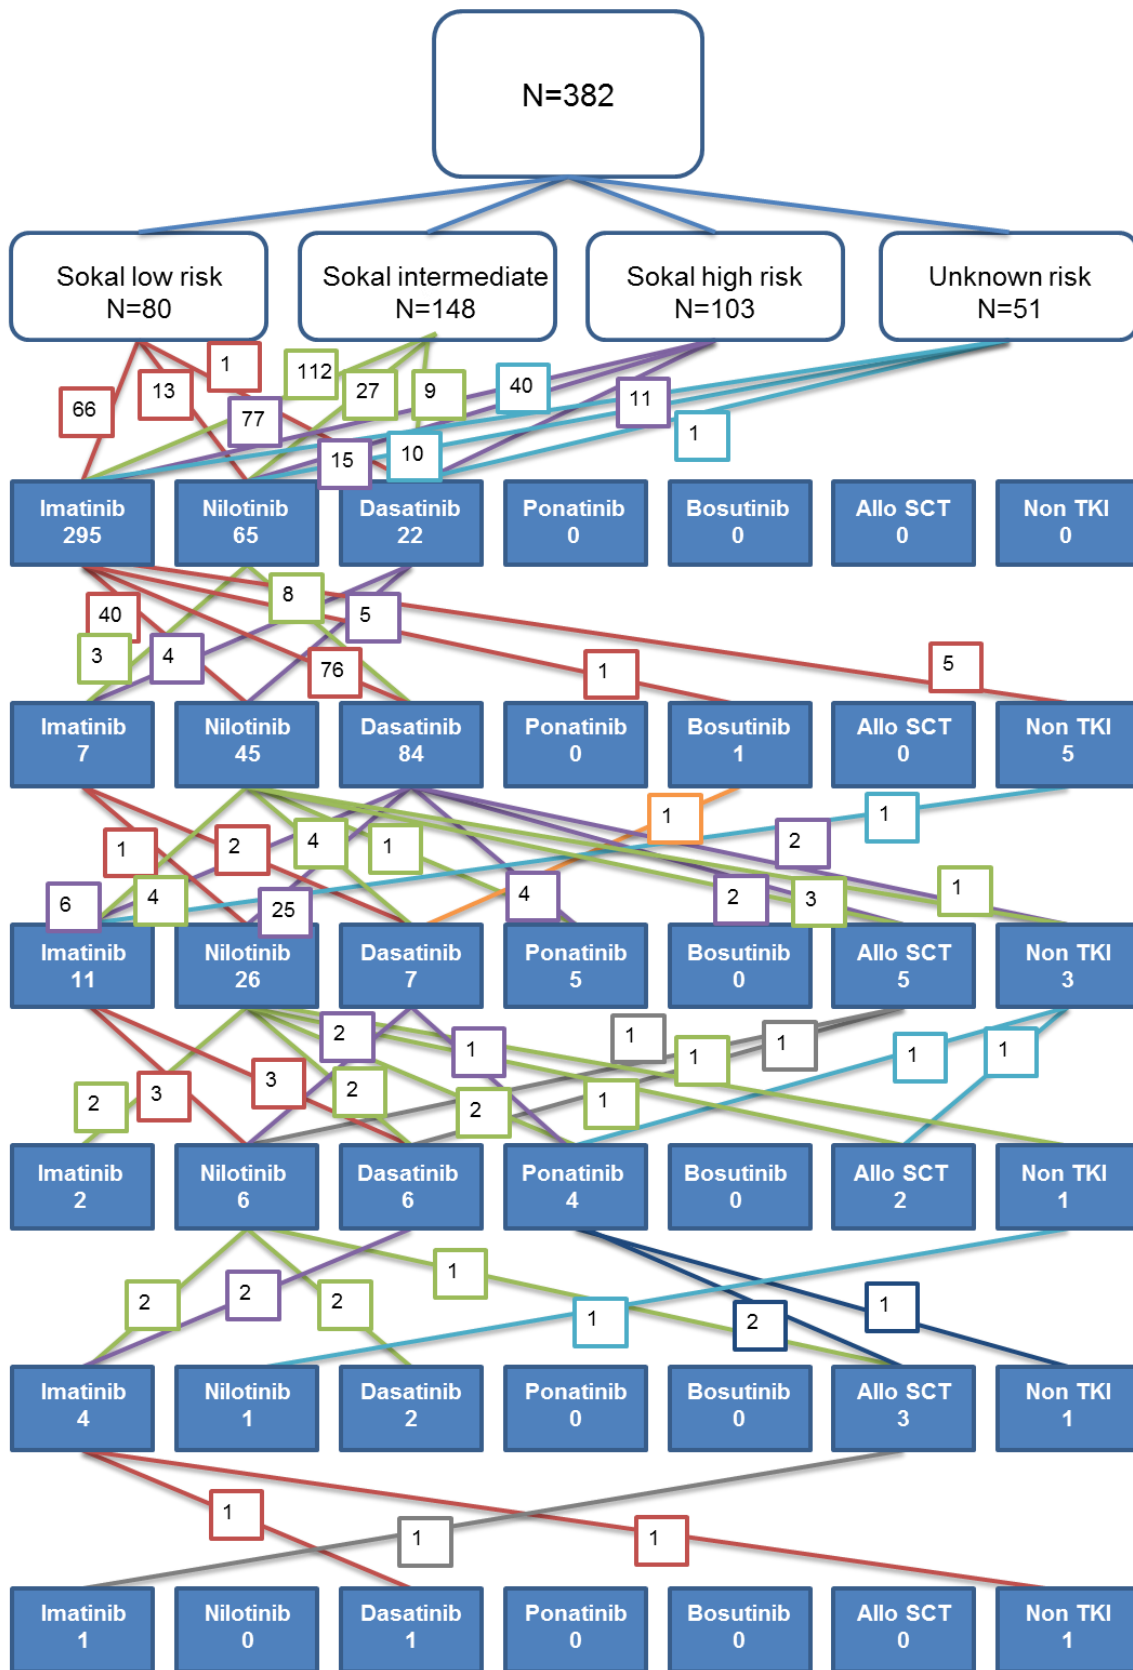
N=382

Sokal low risk N=80

Sokal intermediate N=148

Sokal high risk N=103

Unknown risk N=51

66 13 1 77 112 27 9 40 11 1 15 10

Imatinib 295
Nilotinib 65
Dasatinib 22
Ponatinib 0
Bosutinib 0
Allo SCT 0
Non TKI 0

40 8 5 3 4 76 1 5

Imatinib 7
Nilotinib 45
Dasatinib 84
Ponatinib 0
Bosutinib 1
Allo SCT 0
Non TKI 5

1 1 2 1 2 4 1 6 4 25 4 2 3 1

Imatinib 11
Nilotinib 26
Dasatinib 7
Ponatinib 5
Bosutinib 0
Allo SCT 5
Non TKI 3

2 1 1 1 1 1 1 2 3 3 2 2 1

Imatinib 2
Nilotinib 6
Dasatinib 6
Ponatinib 4
Bosutinib 0
Allo SCT 2
Non TKI 1

1 2 2 2 1 2 1

Imatinib 4
Nilotinib 1
Dasatinib 2
Ponatinib 0
Bosutinib 0
Allo SCT 3
Non TKI 1

1 1 1

Imatinib 1
Nilotinib 0
Dasatinib 1
Ponatinib 0
Bosutinib 0
Allo SCT 0
Non TKI 1